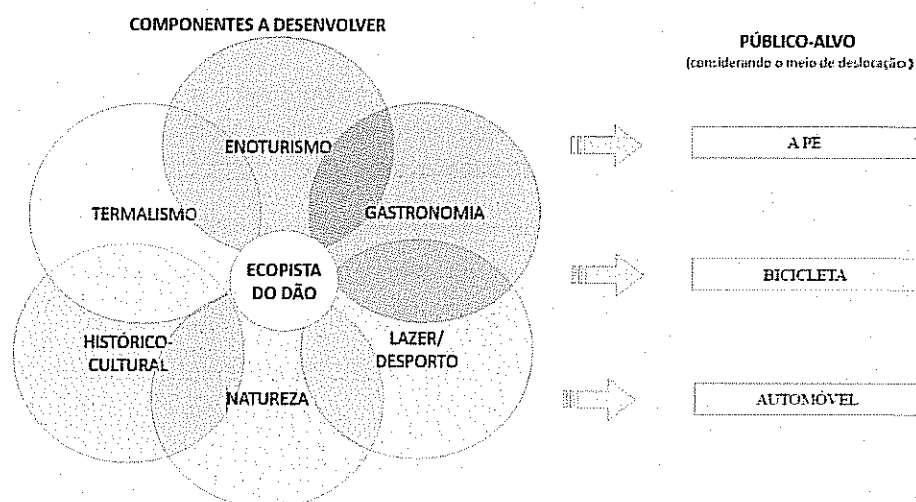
COMPONENTES A DESENVOLVER

ENOTURISMO

TERMALISMO

GASTRONOMIA

ECOPISTA DO DÃO

HISTÓRICO-CULTURAL

LAZER/ DESPORTO

NATUREZA

PÚBLICO-ALVO
(considerando o meio de deslocação)

A PÉ

BICICLETA

AUTOMÓVEL